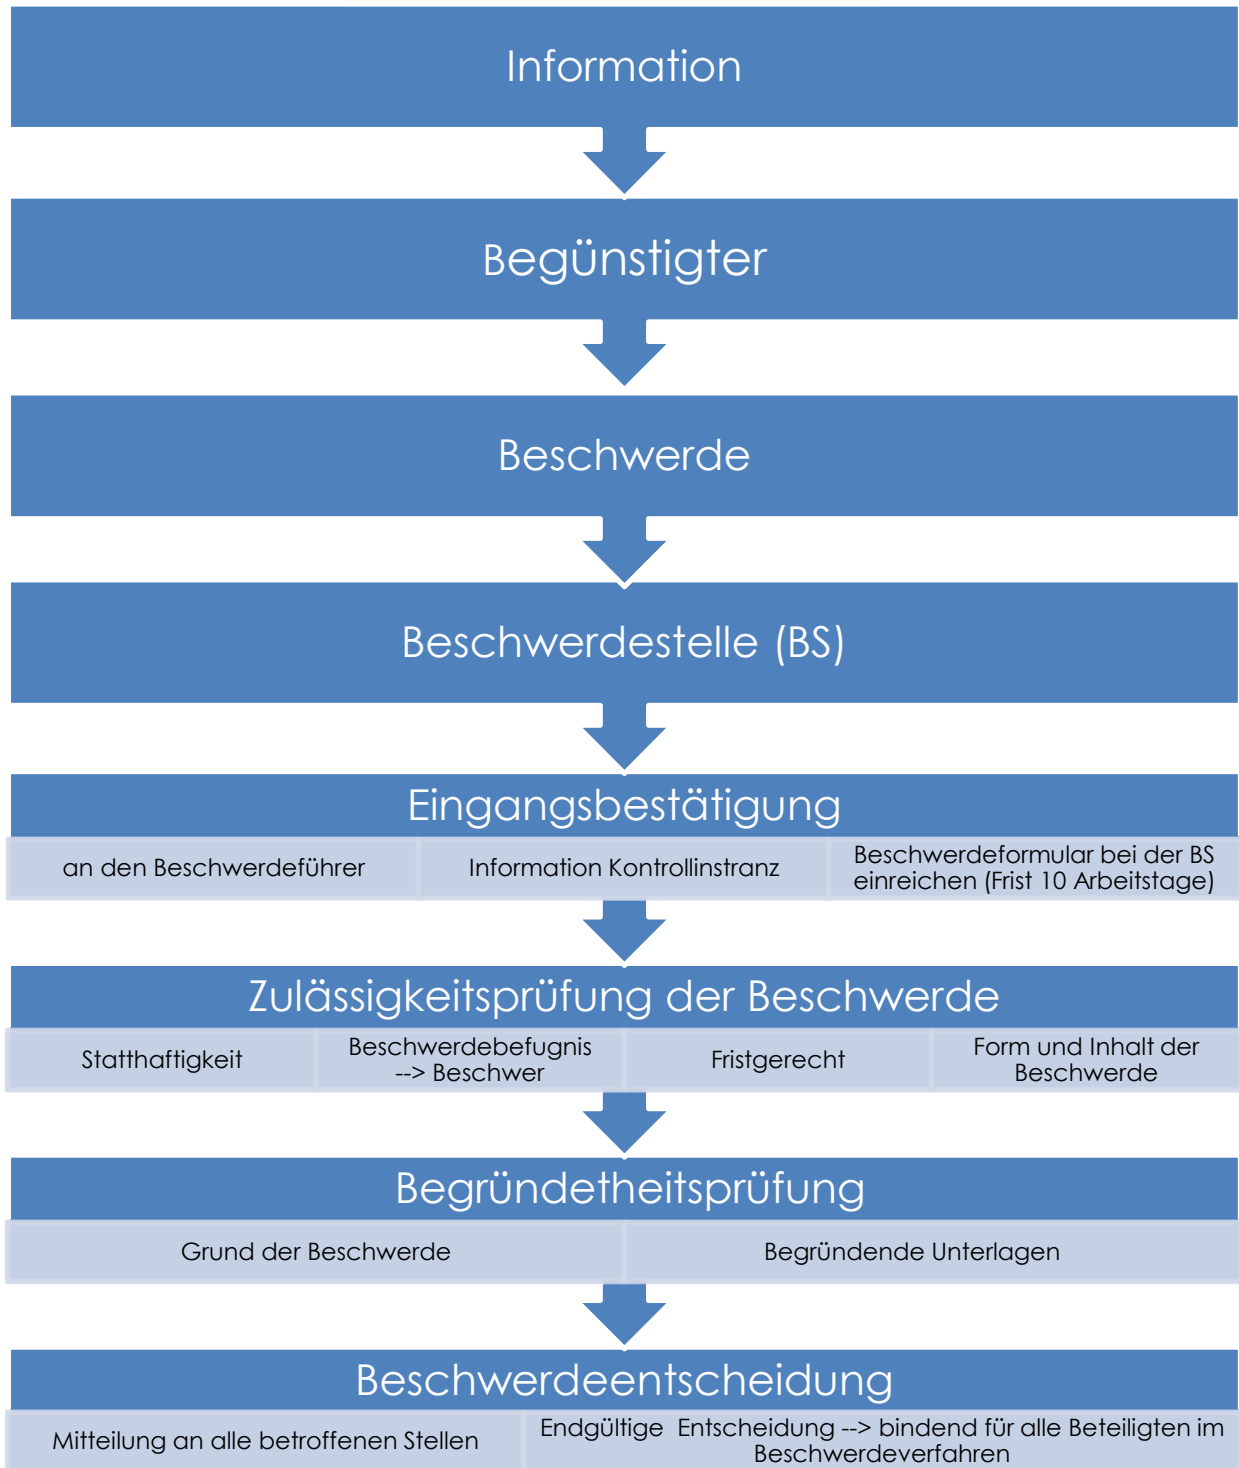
Information

Begünstigter

Beschwerde

Beschwerdestelle (BS)

Eingangsbestätigung

an den Beschwerdeführer

Information Kontrollinstranz

Beschwerdeformular bei der BS einreichen (Frist 10 Arbeitstage)

Zulässigkeitsprüfung der Beschwerde

Statthaftigkeit

Beschwerdebefugnis --> Beschwer

Fristgerecht

Form und Inhalt der Beschwerde

Begründetheitsprüfung

Grund der Beschwerde

Begründende Unterlagen

Beschwerdeentscheidung

Mitteilung an alle betroffenen Stellen

Endgültige Entscheidung --> bindend für alle Beteiligten im Beschwerdeverfahren